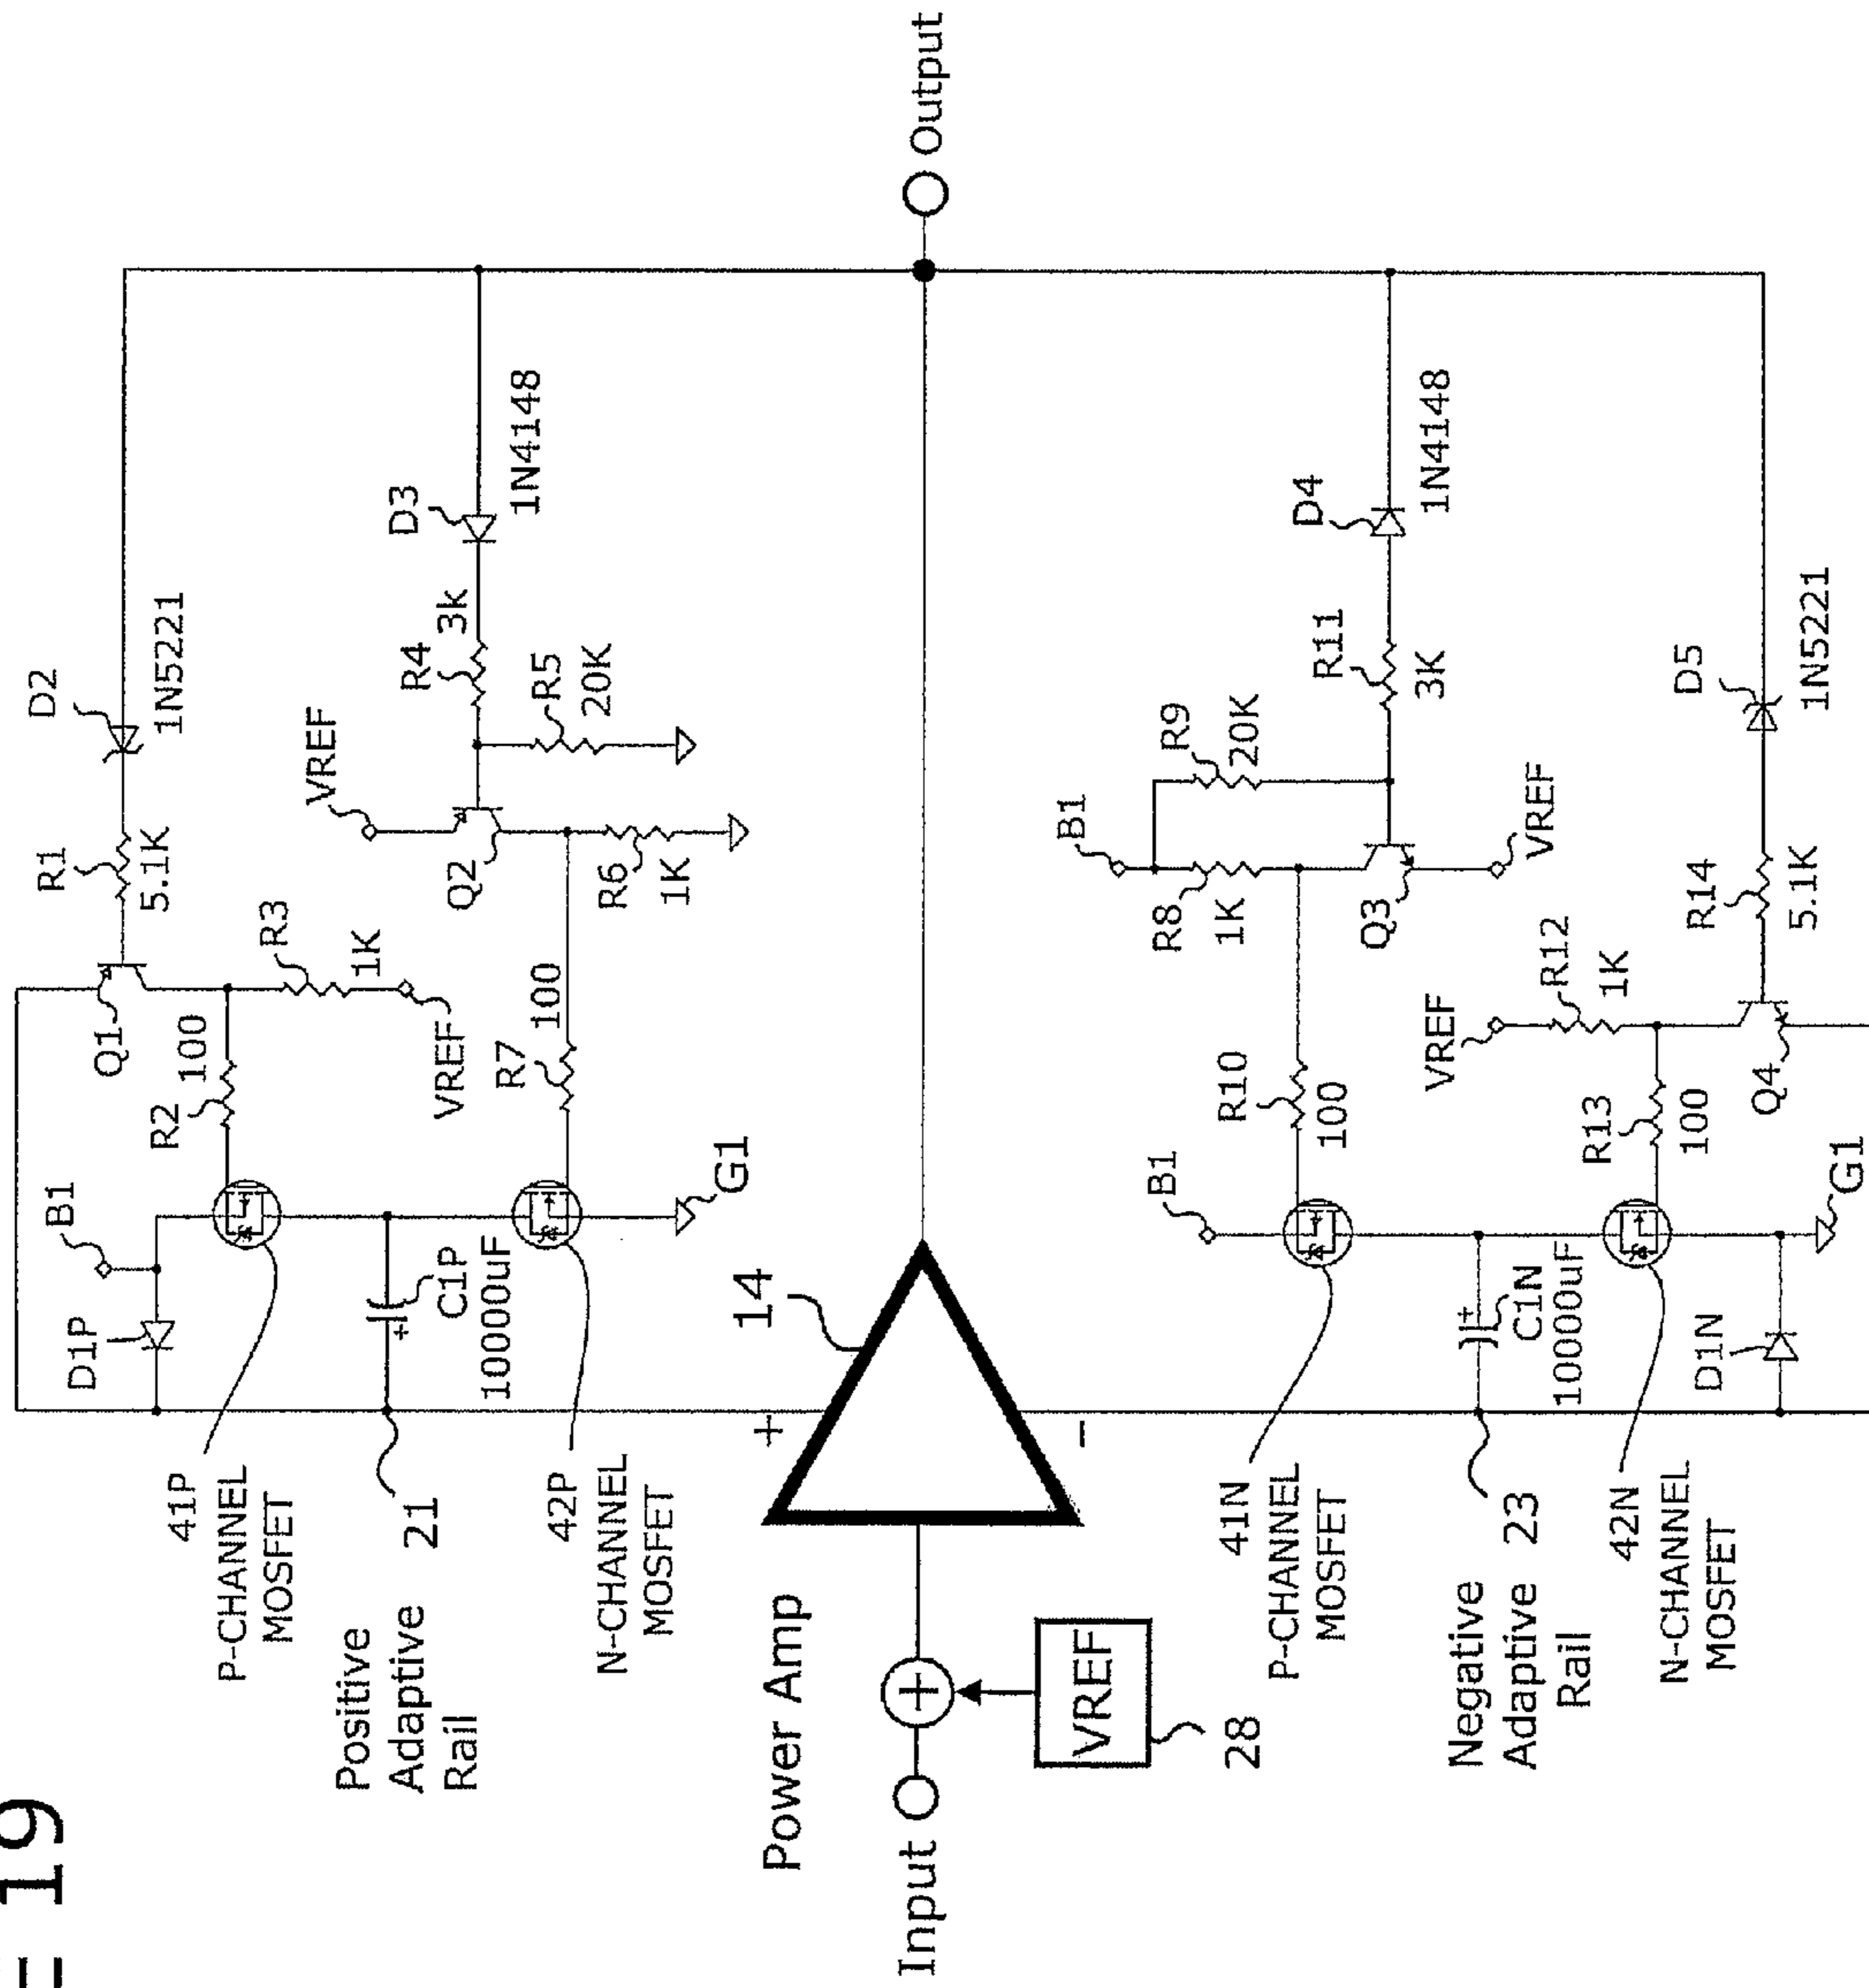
E 19

Output

D2
1N5221
R1
5.1K
Q1
100
R2
B1
D1P
R3
1K
VREF
D3
1N4148
R4
3k
R5
20K
VREF
Q2
R6
1K
R7
100
G1
C1P
10000uF
41P
P-CHANNEL
MOSFET
Positive
Adaptive
Rail
21
42P
N-CHANNEL
MOSFET
14
+
−
Power Amp
Input
VREF
28

D4
1N4148
R11
3K
R9
20K
B1
R8
1K
Q3
VREF
D5
1N5221
R14
5.1K
R12
1K
VREF
Q4
R10
100
R13
100
B1
G1
C1N
10000uF
D1N
41N
P-CHANNEL
MOSFET
Negative
Adaptive
Rail
23
42N
N-CHANNEL
MOSFET